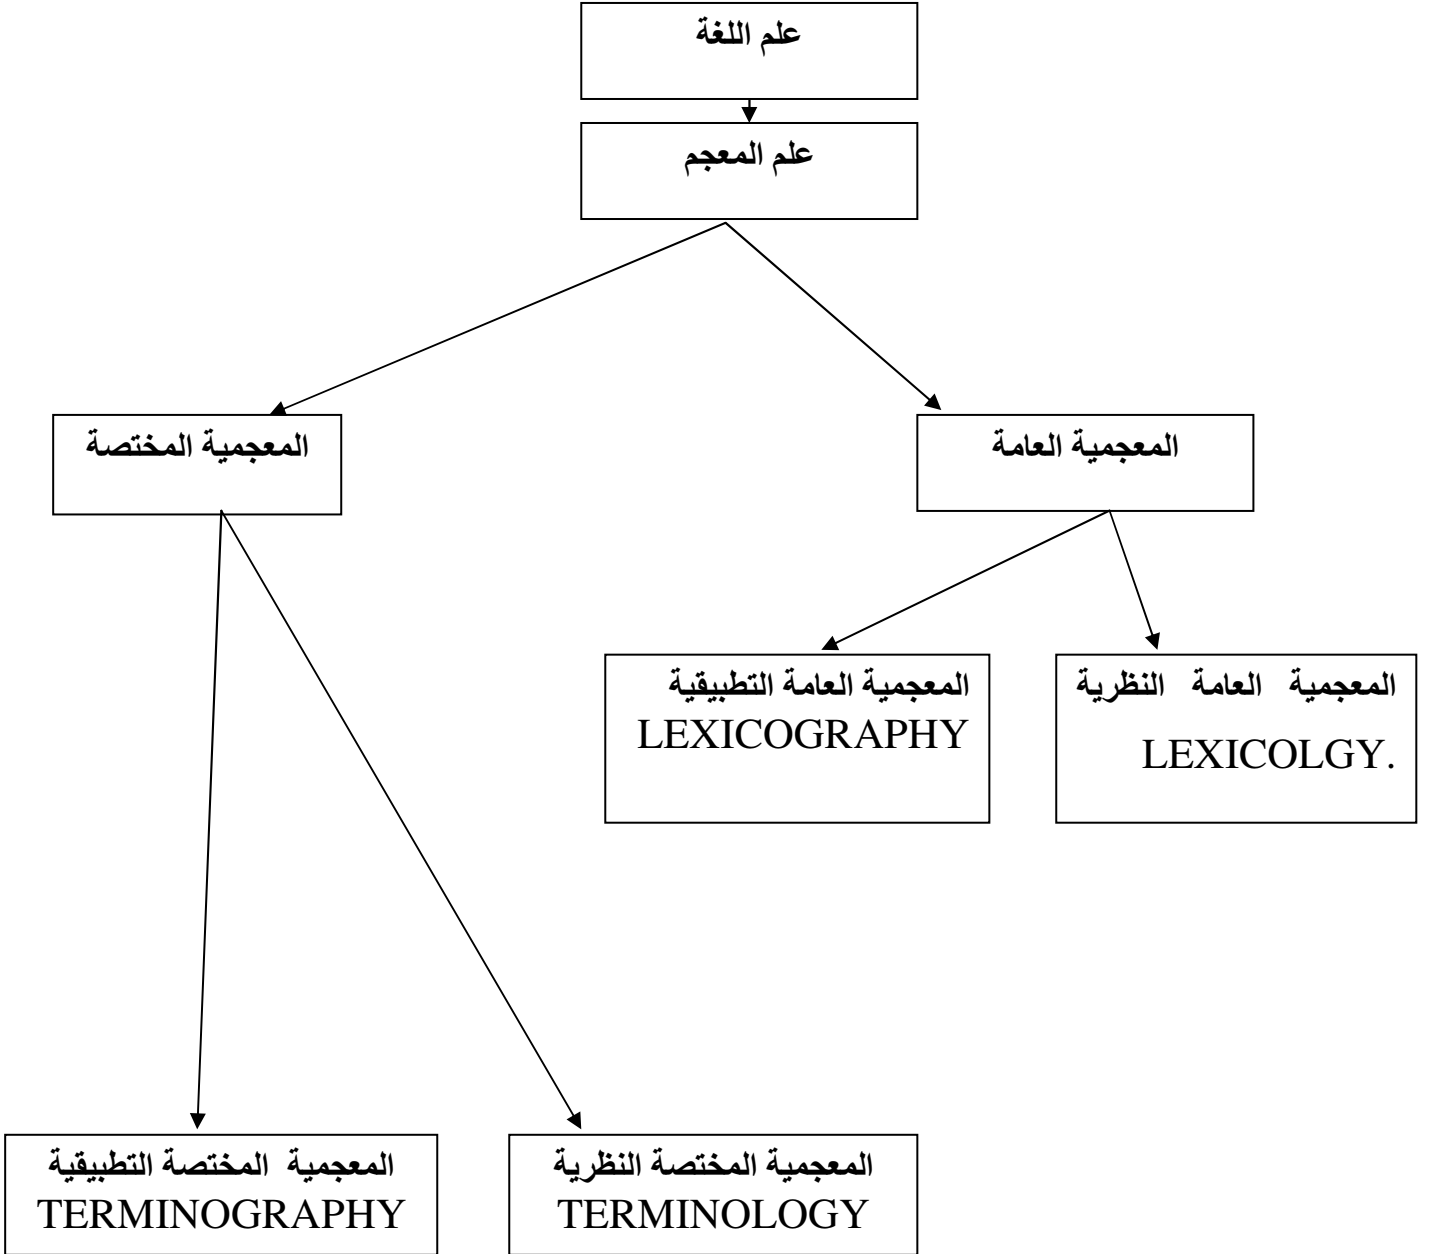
علم اللغة

علم المعجم

المعجمية المختصة

المعجمية العامة

المعجمية العامة التطبيقية
LEXICOGRAPHY

المعجمية العامة النظرية
LEXICOLGY.

المعجمية المختصة التطبيقية
TERMINOGRAPHY

المعجمية المختصة النظرية
TERMINOLOGY